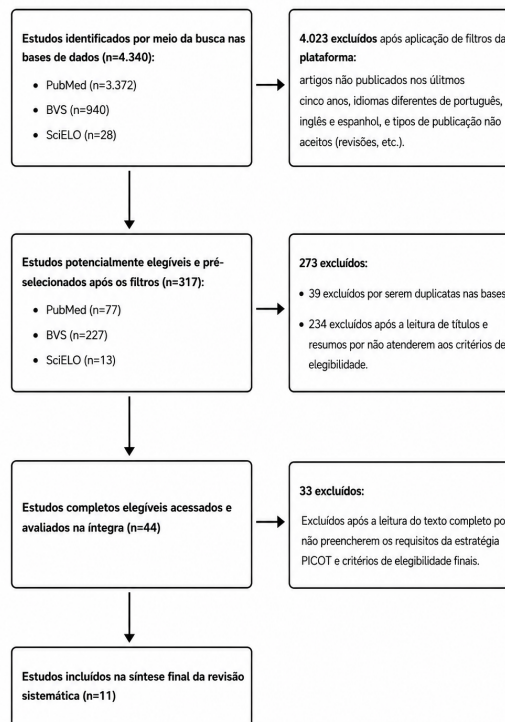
**Estudos identificados por meio da busca nas bases de dados (n=4.340):**

- PubMed (n=3.372)
- BVS (n=940)
- SciELO (n=28)

**4.023 excluídos** após aplicação de filtros da **plataforma:**

artigos não publicados nos últimos cinco anos, idiomas diferentes de português, inglês e espanhol, e tipos de publicação não aceitos (revisões, etc.).

**Estudos potencialmente elegíveis e pré-selecionados após os filtros (n=317):**

- PubMed (n=77)
- BVS (n=227)
- SciELO (n=13)

**273 excluídos:**

- 39 excluídos por serem duplicatas nas bases
- 234 excluídos após a leitura de títulos e resumos por não atenderem aos critérios de elegibilidade.

**Estudos completos elegíveis acessados e avaliados na íntegra (n=44)**

**33 excluídos:**

Excluídos após a leitura do texto completo po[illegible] não preencherem os requisitos da estratégia PICOT e critérios de elegibilidade finais.

**Estudos incluídos na síntese final da revisão sistemática (n=11)**